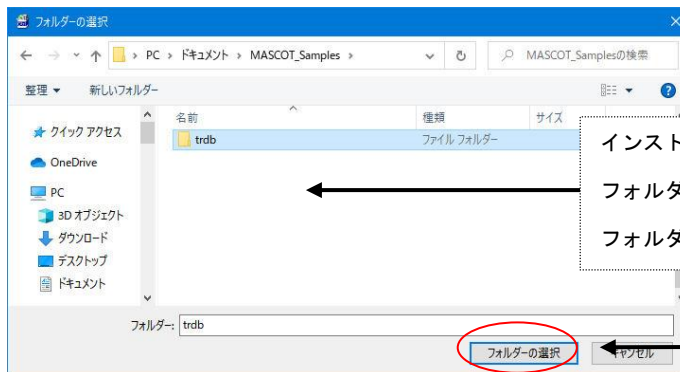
フォルダーの選択

PC > ドキュメント > MASCOT_Samples >

MASCOT_Samplesの検索

整理 ▾ 新しいフォルダー

名前 種類 サイズ

trdb ファイル フォルダー

クイック アクセス

OneDrive

PC

3D オブジェクト

ダウンロード

デスクトップ

ドキュメント

インスト

フォルタ

フォルタ

フォルダー: trdb

フォルダーの選択 キャンセル